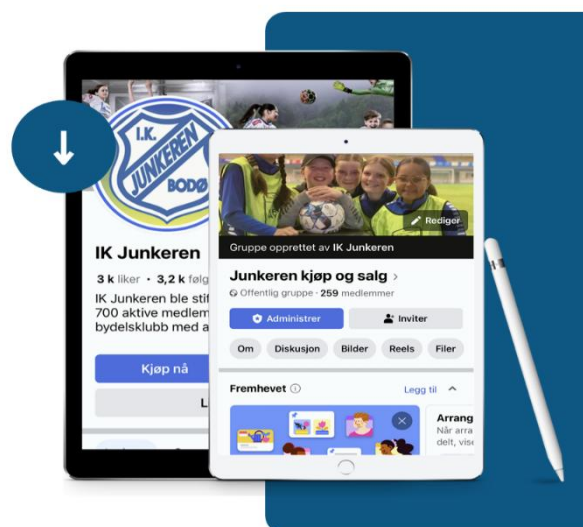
I.K. JUNKEREN BODØ

IK Junkeren

3 k liker • 3,2 k følg

IK Junkeren ble stif 700 aktive medlem bydelsklubb med a

Kjøp nå

L

Rediger

Gruppe opprettet av IK Junkeren

Junkeren kjøp og salg >

Offentlig gruppe · 259 medlemmer

Administrer

Inviter

Om

Diskusjon

Bilder

Reels

Filer

Fremhevet

Legg til

Arrang

Når arra delt, vise